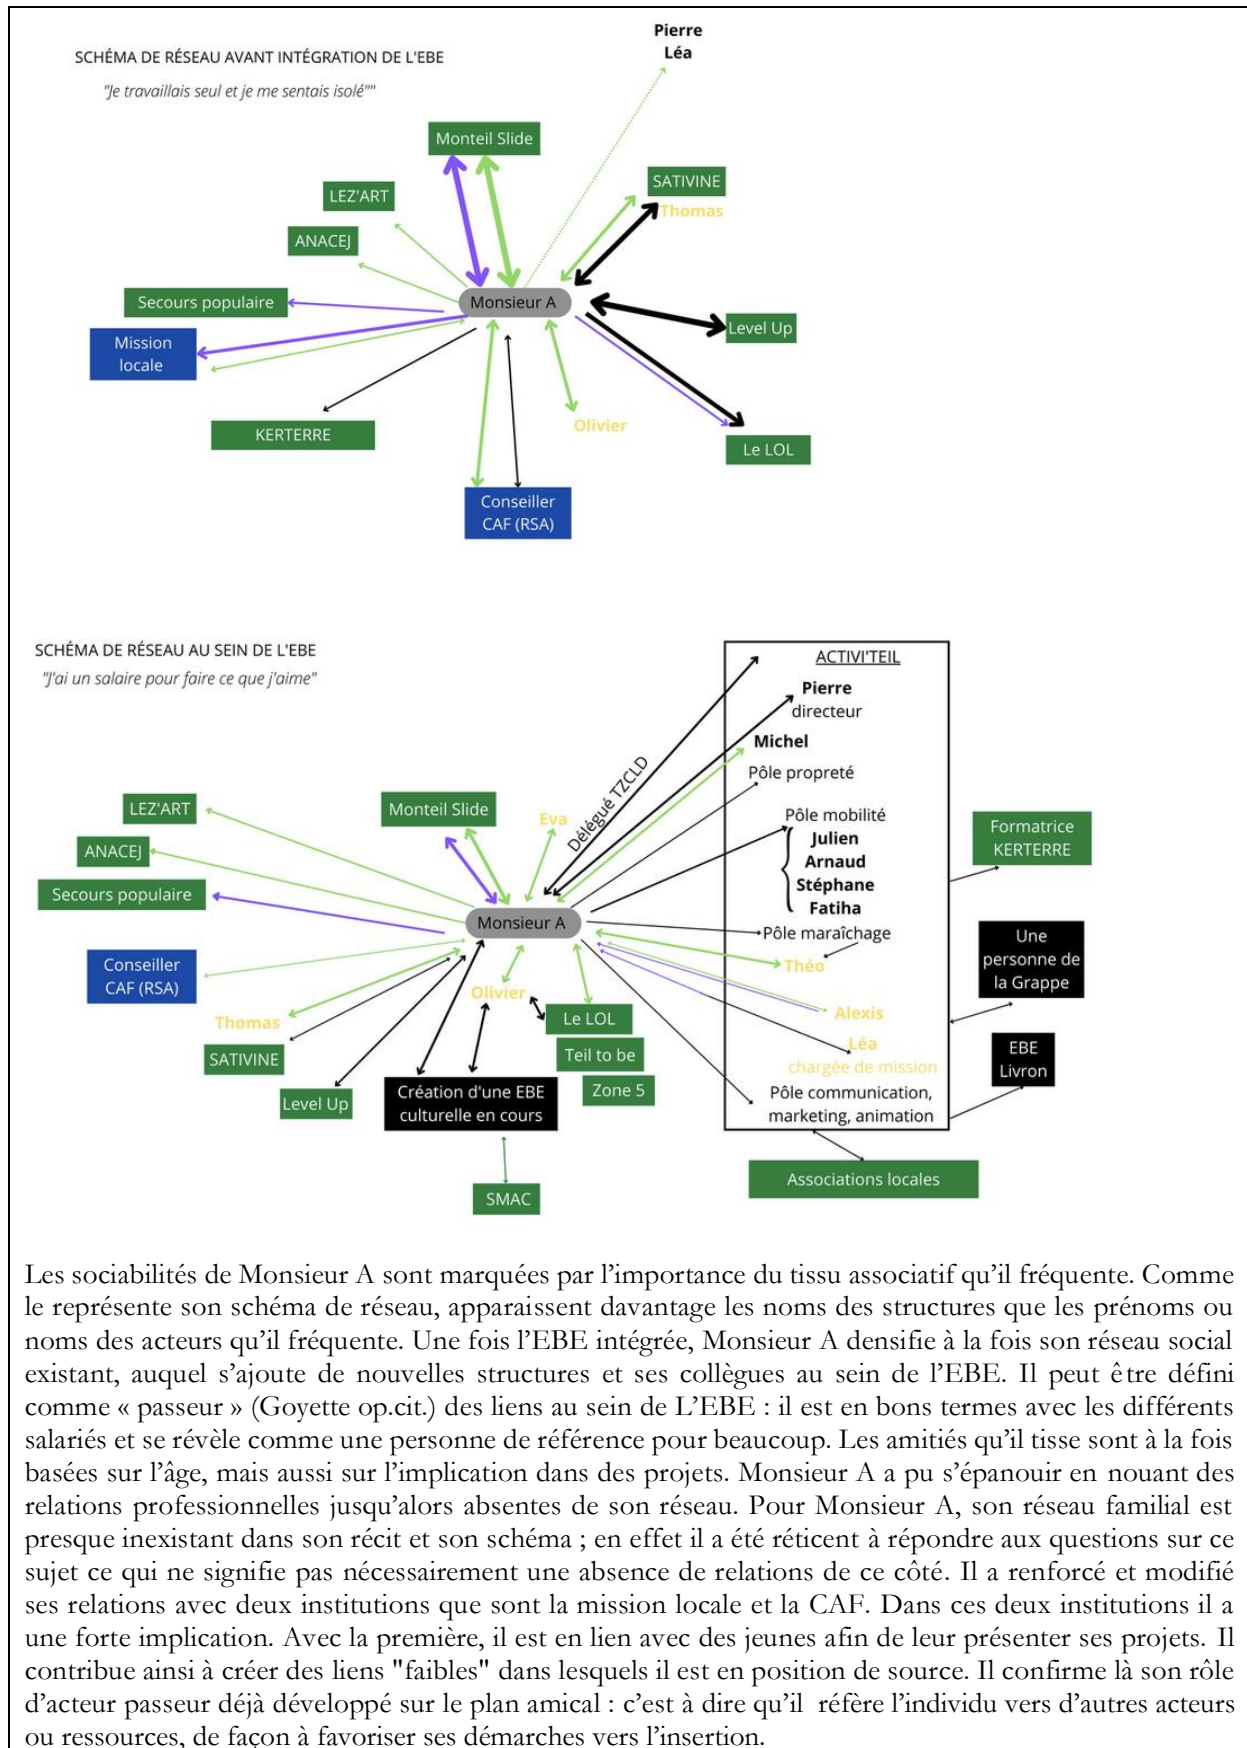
SCHÉMA DE RÉSEAU AVANT INTÉGRATION DE L'EBE
"Je travaillais seul et je me sentais isolé""

Pierre
Léa

Monteil Slide
SATIVINE
Thomas
LEZ'ART
ANACEJ
Secours populaire
Monsieur A
Level Up
Mission locale
KERTERRE
Olivier
Le LOL
Conseiller CAF (RSA)

SCHÉMA DE RÉSEAU AU SEIN DE L'EBE
"J'ai un salaire pour faire ce que j'aime"

ACTIVI'TEIL
Pierre
directeur
Michel
Pôle propreté
Pôle mobilité
Julien
Arnaud
Stéphane
Fatiha
Pôle maraîchage
Théo
Alexis
Léa
chargée de mission
Pôle communication, marketing, animation

Délégué TZCLD
LEZ'ART
Monteil Slide
Eva
ANACEJ
Secours populaire
Monsieur A
Conseiller CAF (RSA)
Olivier
Thomas
Le LOL
SATIVINE
Teil to be
Level Up
Création d'une EBE culturelle en cours
Zone 5
SMAC
Formatrice KERTERRE
Une personne de la Grappe
EBE Livron
Associations locales

Les sociabilités de Monsieur A sont marquées par l'importance du tissu associatif qu'il fréquente. Comme le représente son schéma de réseau, apparaissent davantage les noms des structures que les prénoms ou noms des acteurs qu'il fréquente. Une fois l'EBE intégrée, Monsieur A densifie à la fois son réseau social existant, auquel s'ajoute de nouvelles structures et ses collègues au sein de l'EBE. Il peut être défini comme « passeur » (Goyette op.cit.) des liens au sein de L'EBE : il est en bons termes avec les différents salariés et se révèle comme une personne de référence pour beaucoup. Les amitiés qu'il tisse sont à la fois basées sur l'âge, mais aussi sur l'implication dans des projets. Monsieur A a pu s'épanouir en nouant des relations professionnelles jusqu'alors absentes de son réseau. Pour Monsieur A, son réseau familial est presque inexistant dans son récit et son schéma ; en effet il a été réticent à répondre aux questions sur ce sujet ce qui ne signifie pas nécessairement une absence de relations de ce côté. Il a renforcé et modifié ses relations avec deux institutions que sont la mission locale et la CAF. Dans ces deux institutions il a une forte implication. Avec la première, il est en lien avec des jeunes afin de leur présenter ses projets. Il contribue ainsi à créer des liens "faibles" dans lesquels il est en position de source. Il confirme là son rôle d'acteur passeur déjà développé sur le plan amical : c'est à dire qu'il réfère l'individu vers d'autres acteurs ou ressources, de façon à favoriser ses démarches vers l'insertion.